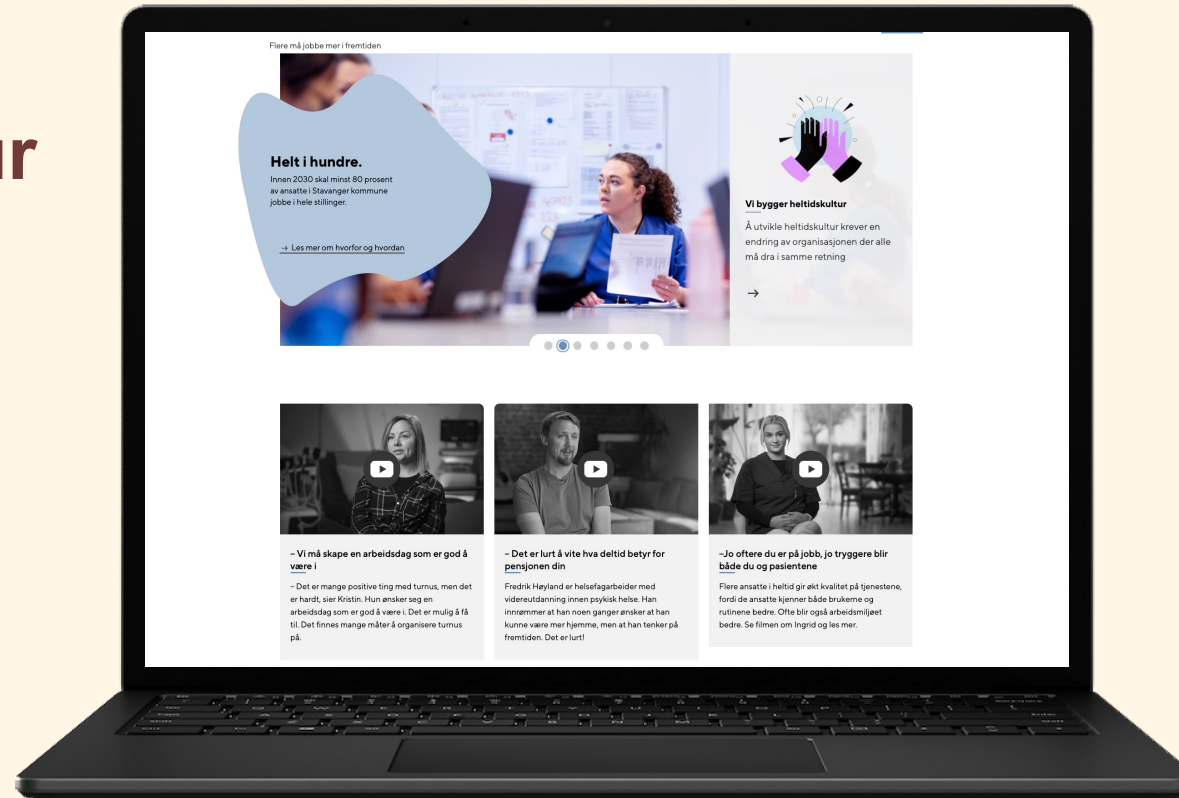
ur

Flere må jobbe mer i fremtiden

Helt i hundre.

Innen 2030 skal minst 80 prosent av ansatte i Stavanger kommune jobbe i hele stillinger.

→ Les mer om hvorfor og hvordan

Vi bygger heltidskultur

Å utvikle heltidskultur krever en endring av organisasjonen der alle må dra i samme retning

→

– Vi må skape en arbeidsdag som er god å være i

– Det er mange positive ting med turnus, men det er hardt, sier Kristin. Hun ønsker seg en arbeidsdag som er god å være i. Det er mulig å få til. Det finnes mange måter å organisere turnus på.

– Det er lurt å vite hva deltid betyr for pensjonen din

Fredrik Høyland er helsefagarbeider med videreutdanning innen psykisk helse. Han innrømmer at han noen ganger ønsker at han kunne være mer hjemme, men at han tenker på fremtiden. Det er lurt!

–Jo oftere du er på jobb, jo tryggere blir både du og pasientene

Flere ansatte i heltid gir økt kvalitet på tjenestene, fordi de ansatte kjenner både brukerne og rutinene bedre. Ofte blir også arbeidsmiljøet bedre. Se filmen om Ingrid og les mer.